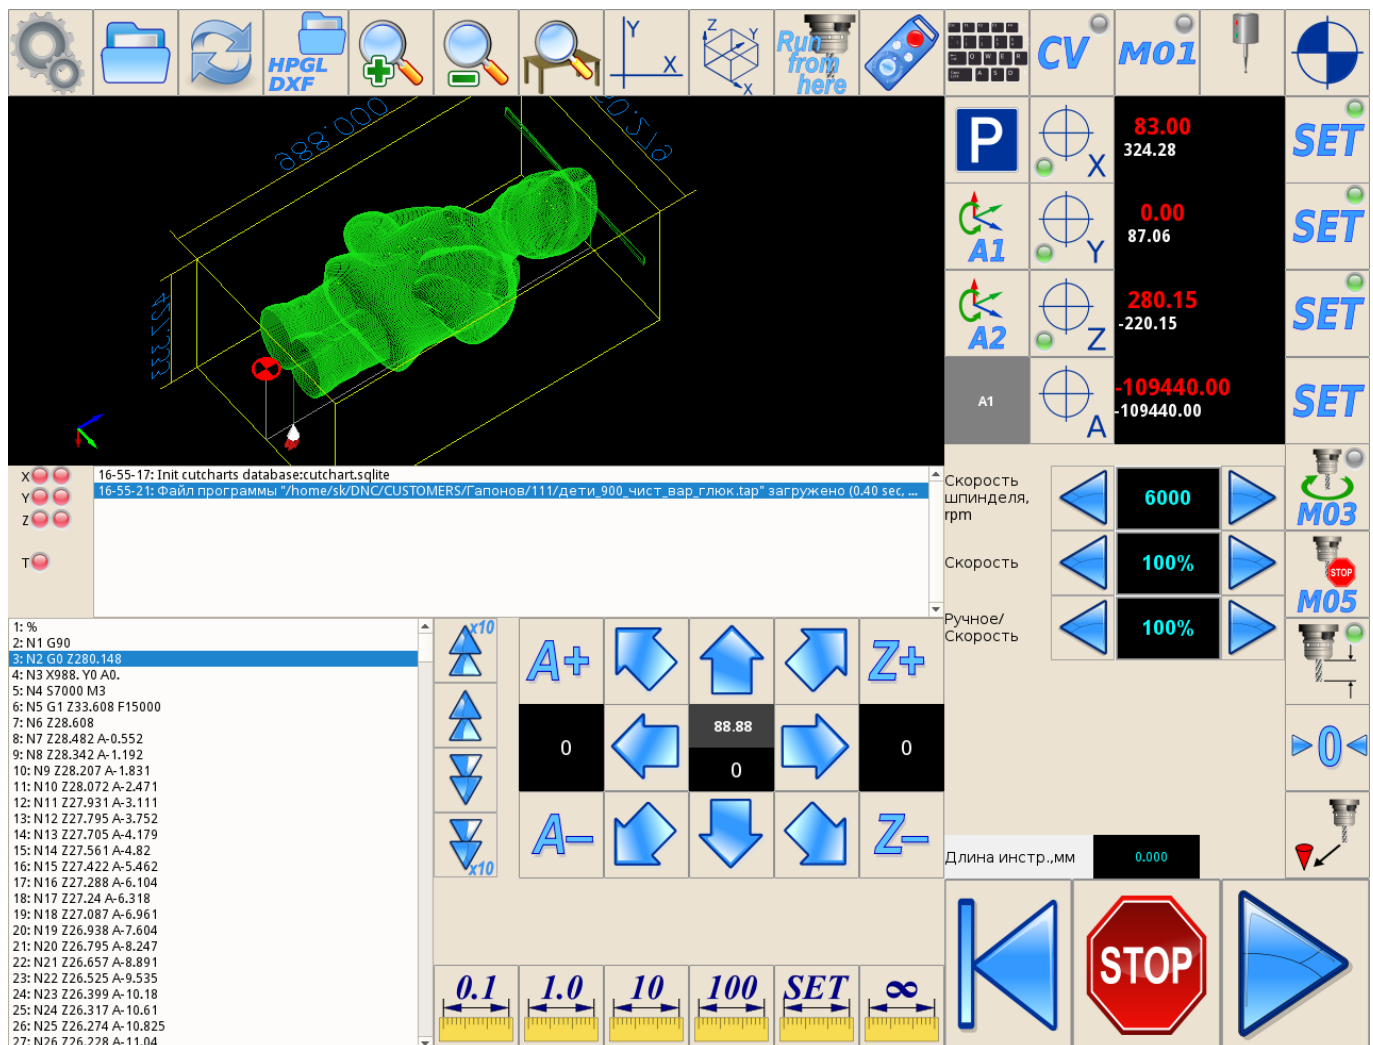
HPGL DXF

Y X

Z Y X

Run from here

CV M01

P

X 83.00 324.28 SET

A1 Y 0.00 87.06 SET

A2 Z 280.15 -220.15 SET

A1 A -109440.00 -109440.00 SET

X Y Z T

16-55-17: Init cutcharts database:cutchart.sqlite
16-55-21: Файл программы "/home/sk/DNC/CUSTOMERS/Гапонов/111/дети_900_чист_вар_глюк.tap" загружено (0.40 sec, ...

Скорость шпинделя, rpm 6000

M03

Скорость 100%

STOP M05

Ручное/ Скорость 100%

1: %
2: N1 G90
3: N2 G0 Z280.148
4: N3 X988. Y0 A0.
5: N4 S7000 M3
6: N5 G1 Z33.608 F15000
7: N6 Z28.608
8: N7 Z28.482 A-0.552
9: N8 Z28.342 A-1.192
10: N9 Z28.207 A-1.831
11: N10 Z28.072 A-2.471
12: N11 Z27.931 A-3.111
13: N12 Z27.795 A-3.752
14: N13 Z27.705 A-4.179
15: N14 Z27.561 A-4.82
16: N15 Z27.422 A-5.462
17: N16 Z27.288 A-6.104
18: N17 Z27.24 A-6.318
19: N18 Z27.087 A-6.961
20: N19 Z26.938 A-7.604
21: N20 Z26.795 A-8.247
22: N21 Z26.657 A-8.891
23: N22 Z26.525 A-9.535
24: N23 Z26.399 A-10.18
25: N24 Z26.317 A-10.61
26: N25 Z26.274 A-10.825
27: N26 Z26.228 A-11.04

x10

A+ Z+

0 88.88 0 0

A– Z–

x10

>0<

Длина инстр.,мм 0.000

0.1 1.0 10 100 SET ∞

STOP